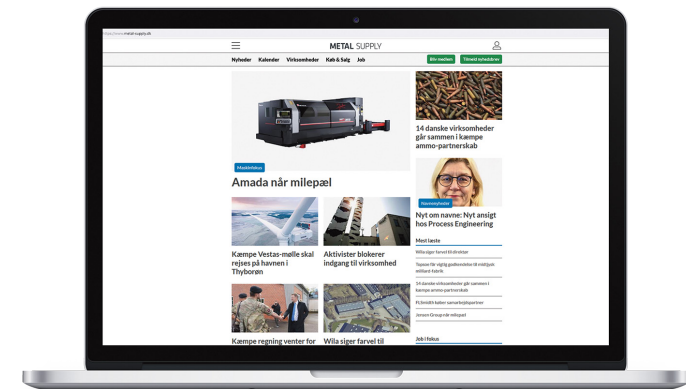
https://www.metal-supply.dk

METAL SUPPLY

Nyheder Kalender Virksomheder Køb & Salg Job

Bliv medlem Tilmeld nyhedsbrev

Maskinfokus

Amada når milepæl

14 danske virksomheder går sammen i kæmpe ammo-partnerskab

Navnenyheder

Nyt om navne: Nyt ansigt hos Process Engineering

Kæmpe Vestas-mølle skal rejses på havnen i Thyborøn

Aktivister blokerer indgang til virksomhed

Mest læste

Wila siger farvel til direktør

Topsoe får vigtig godkendelse til milliard-fabrik

14 danske virksomheder går sammen i kæmpe ammo-partnerskab

FLSmidth kalder samarbejdspartner

Jensen Group når milepæl

Kæmpe regning venter for

Wila siger farvel til

Job i fokus